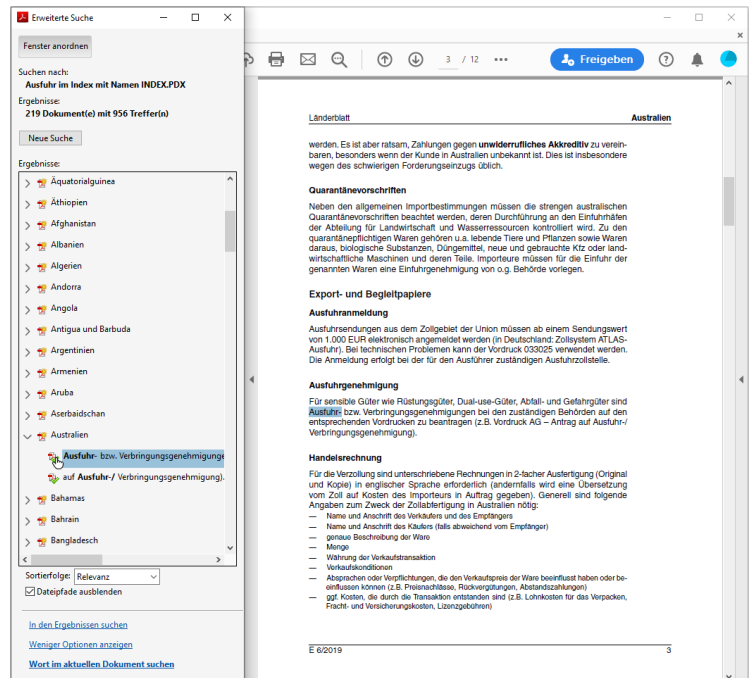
Erweiterte Suche

Fenster anordnen

Suchen nach:
Ausfuhr im Index mit Namen INDEX.PDX

Ergebnisse:
219 Dokument(e) mit 956 Treffer(n)

Neue Suche

Ergebnisse:
Äquatorialguinea
Äthiopien
Afghanistan
Albanien
Algerien
Andorra
Angola
Antigua und Barbuda
Argentinien
Armenien
Aruba
Aserbaidschan
Australien
Ausfuhr- bzw. Verbringungsgenehmigunge
auf Ausfuhr-/ Verbringungsgenehmigung).
Bahamas
Bahrain
Bangladesch

Sortierfolge: Relevanz
Dateipfade ausblenden

In den Ergebnissen suchen
Weniger Optionen anzeigen
Wort im aktuellen Dokument suchen

3 / 12
Freigeben

Länderblatt Australien

werden. Es ist aber ratsam, Zahlungen gegen unwiderrufliches Akkreditiv zu vereinbaren, besonders wenn der Kunde in Australien unbekannt ist. Dies ist insbesondere wegen des schwierigen Forderungseinzugs üblich.

Quarantänevorschriften

Neben den allgemeinen Importbestimmungen müssen die strengen australischen Quarantänevorschriften beachtet werden, deren Durchführung an den Einfuhrhäfen der Abteilung für Landwirtschaft und Wasserressourcen kontrolliert wird. Zu den quarantänepflichtigen Waren gehören u.a. lebende Tiere und Pflanzen sowie Waren daraus, biologische Substanzen, Düngemittel, neue und gebrauchte Kfz oder landwirtschaftliche Maschinen und deren Teile. Importeure müssen für die Einfuhr der genannten Waren eine Einfuhrgenehmigung von o.g. Behörde vorlegen.

Export- und Begleitpapiere

Ausfuhranmeldung

Ausfuhrsendungen aus dem Zollgebiet der Union müssen ab einem Sendungswert von 1.000 EUR elektronisch angemeldet werden (in Deutschland: Zollsystem ATLAS-Ausfuhr). Bei technischen Problemen kann der Vordruck 033025 verwendet werden. Die Anmeldung erfolgt bei der für den Ausführer zuständigen Ausfuhrzollstelle.

Ausfuhrgenehmigung

Für sensible Güter wie Rüstungsgüter, Dual-use-Güter, Abfall- und Gefahrgüter sind Ausfuhr- bzw. Verbringungsgenehmigungen bei den zuständigen Behörden auf den entsprechenden Vordrucken zu beantragen (z.B. Vordruck AG – Antrag auf Ausfuhr-/ Verbringungsgenehmigung).

Handelsrechnung

Für die Verzollung sind unterschriebene Rechnungen in 2-facher Ausfertigung (Original und Kopie) in englischer Sprache erforderlich (andernfalls wird eine Übersetzung vom Zoll auf Kosten des Importeurs in Auftrag gegeben). Generell sind folgende Angaben zum Zweck der Zollabfertigung in Australien nötig:
— Name und Anschrift des Verkäufers und des Empfängers
— Name und Anschrift des Käufers (falls abweichend vom Empfänger)
— genaue Beschreibung der Ware
— Menge
— Währung der Verkaufstransaktion
— Verkaufskonditionen
— Absprachen oder Verpflichtungen, die den Verkaufspreis der Ware beeinflusst haben oder beeinflussen können (z.B. Preisnachlässe, Rückvergütungen, Abstandszahlungen)
— ggf. Kosten, die durch die Transaktion entstanden sind (z.B. Lohnkosten für das Verpacken, Fracht- und Versicherungskosten, Lizenzgebühren)

E 6/2019 3